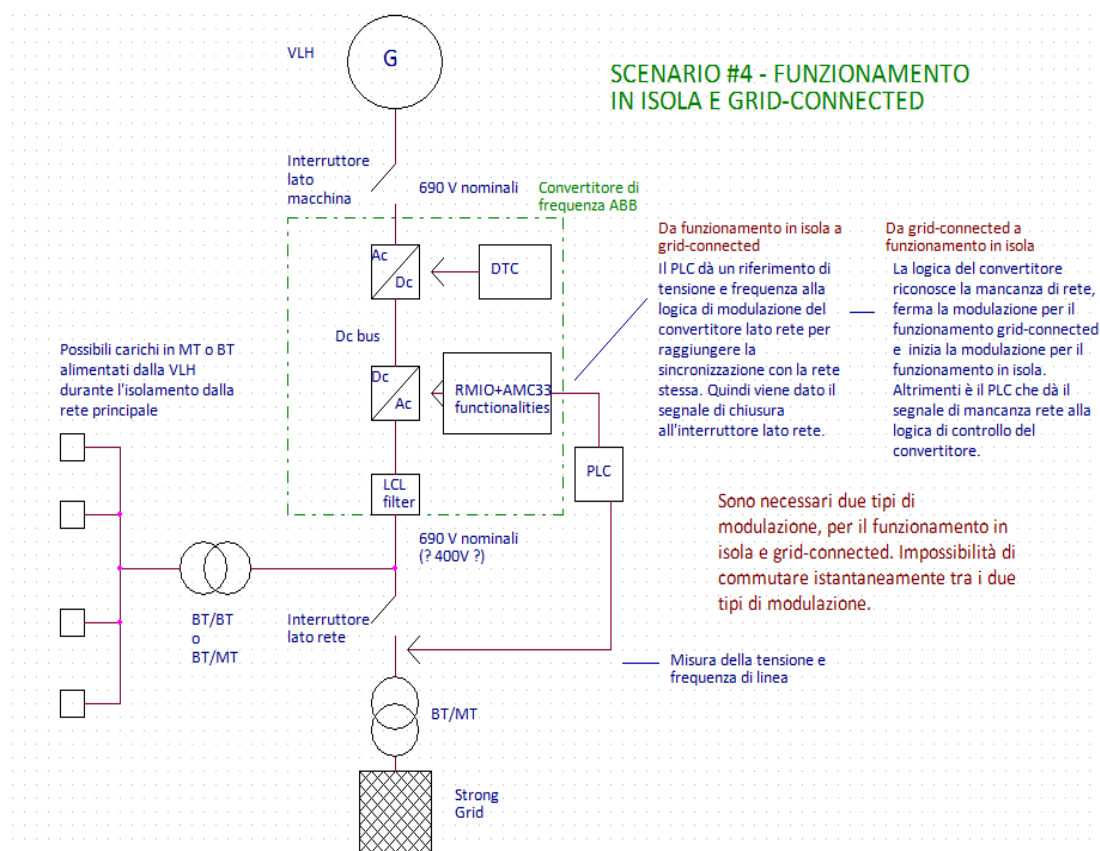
VLH

G

SCENARIO #4 - FUNZIONAMENTO IN ISOLA E GRID-CONNECTED

Interruttore lato macchina

690 V nominali

Convertitore di frequenza ABB

Da funzionamento in isola a grid-connected
Il PLC dà un riferimento di tensione e frequenza alla logica di modulazione del convertitore lato rete per raggiungere la sincronizzazione con la rete stessa. Quindi viene dato il segnale di chiusura all'interruttore lato rete.

Da grid-connected a funzionamento in isola
La logica del convertitore riconosce la mancanza di rete, ferma la modulazione per il funzionamento grid-connected e inizia la modulazione per il funzionamento in isola. Altrimenti è il PLC che dà il segnale di mancanza rete alla logica di controllo del convertitore.

Ac
Dc

DTC

Dc bus

Possibili carichi in MT o BT alimentati dalla VLH durante l'isolamento dalla rete principale

Dc
Ac

RMIO+AMC33 functionalities

PLC

LCL filter

Sono necessari due tipi di modulazione, per il funzionamento in isola e grid-connected. Impossibilità di commutare istantaneamente tra i due tipi di modulazione.

690 V nominali
(? 400V ?)

BT/BT
o
BT/MT

Interruttore lato rete

Misura della tensione e frequenza di linea

BT/MT

Strong Grid